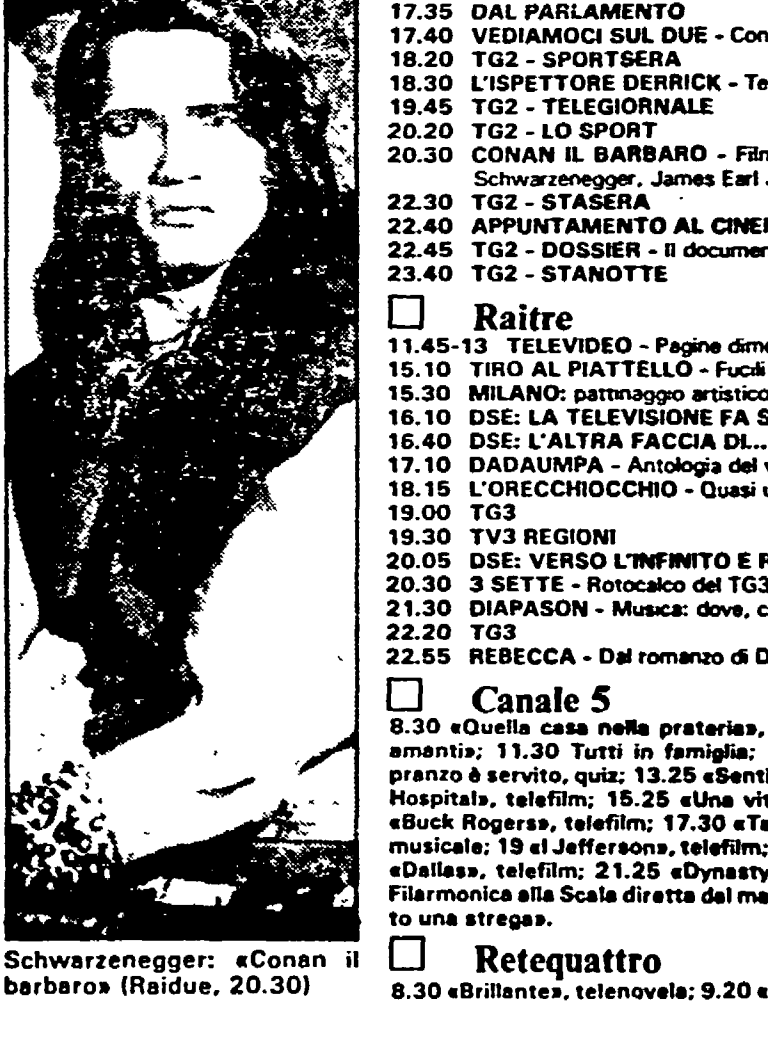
17.35 DAL PARLAMENTO
17.40 VEDIAMOCI SUL DUE - Con
18.20 TG2 - SPORTSERA
18.30 L'ISPETTORE DERRICK - Te
19.45 TG2 - TELEGIORNALE
20.20 TG2 - LO SPORT
20.30 CONAN IL BARBARO - Film Schwarzenegger, James Earl J
22.30 TG2 - STASERA
22.40 APPUNTAMENTO AL CINE
22.45 TG2 - DOSSIER - Il documen
23.40 TG2 - STANOTTE

Raitre
11.45-13 TELEVIDEO - Pagine dimo
15.10 TIRO AL PIATTELLO - Fucili
15.30 MILANO: pattinaggio artistico
16.10 DSE: LA TELEVISIONE FA S
16.40 DSE: L'ALTRA FACCIA DI...
17.10 DADAUMPA - Antologia del v
18.15 L'ORECCHIOCCHIO - Quasi u
19.00 TG3
19.30 TV3 REGIONI
20.05 DSE: VERSO L'INFINITO E R
20.30 3 SETTE - Rotocalco del TG3
21.30 DIAPASON - Musica: dove, c
22.20 TG3
22.55 REBECCA - Dal romanzo di D

Canale 5
8.30 «Quella casa nella prateria», amanti»; 11.30 Tutti in famiglia; pranzo è servito, quiz; 13.25 «Senti Hospital», telefilm; 15.25 «Una vit «Buck Rogers», telefilm; 17.30 «Ta musicale; 19 «I Jefferson», telefilm; «Dallas», telefilm; 21.25 «Dynasty Filarmonica alla Scala diretta dal ma to una strega».

Retequattro
8.30 «Brillante», telenovela; 9.20 «

Schwarzenegger: «Conan il barbaro» (Raidue, 20.30)